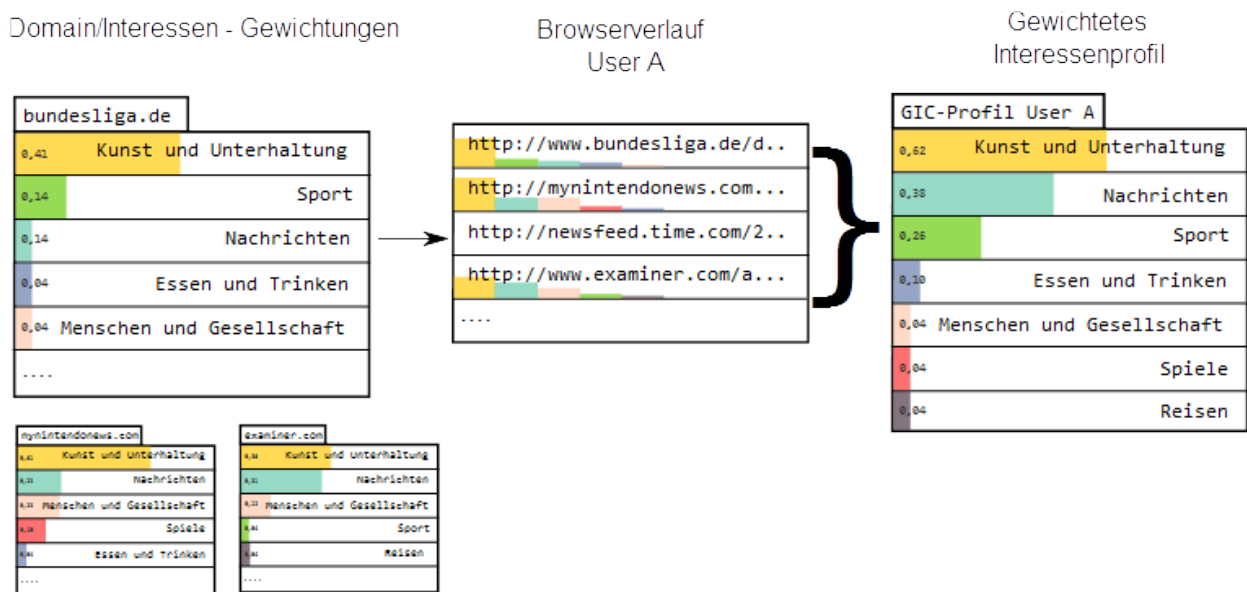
Domain/Interessen - Gewichtungen

Browserverlauf
User A

Gewichtetes
Interessenprofil

bundesliga.de

| | |
|---|---|
| 0,41 | Kunst und Unterhaltung |
| 0,14 | Sport |
| 0,14 | Nachrichten |
| 0,04 | Essen und Trinken |
| 0,04 | Menschen und Gesellschaft |
| .... | |

http://www.bundesliga.de/d..
http://mynintendonews.com...
http://newsfeed.time.com/2..
http://www.examiner.com/a...
....

GIC-Profil User A

| | |
|---|---|
| 0,62 | Kunst und Unterhaltung |
| 0,38 | Nachrichten |
| 0,26 | Sport |
| 0,10 | Essen und Trinken |
| 0,04 | Menschen und Gesellschaft |
| 0,04 | Spiele |
| 0,04 | Reisen |

mynintendonews.com

| | |
|---|---|
| 0,41 | Kunst und Unterhaltung |
| 0,11 | Nachrichten |
| 0,11 | Menschen und Gesellschaft |
| 0,10 | Spiele |
| 0,04 | Essen und Trinken |
| .... | |

examiner.com

| | |
|---|---|
| 0,38 | Kunst und Unterhaltung |
| 0,31 | Nachrichten |
| 0,11 | Menschen und Gesellschaft |
| 0,04 | Sport |
| 0,04 | Reisen |
| .... | |